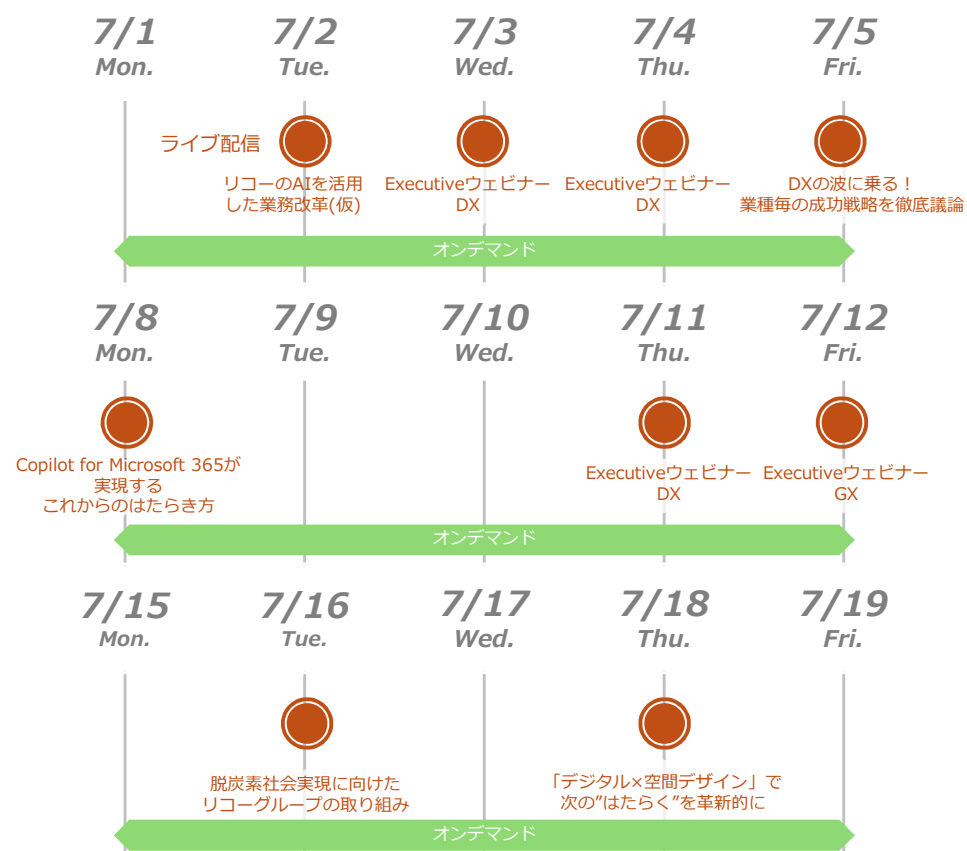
7/1
Mon.

7/2
Tue.

7/3
Wed.

7/4
Thu.

7/5
Fri.

ライブ配信

リコーのAIを活用した業務改革(仮)

Executiveウェビナー
DX

Executiveウェビナー
DX

DXの波に乗る！
業種毎の成功戦略を徹底議論

オンデマンド

7/8
Mon.

7/9
Tue.

7/10
Wed.

7/11
Thu.

7/12
Fri.

Copilot for Microsoft 365が実現する
これからのはたらき方

Executiveウェビナー
DX

Executiveウェビナー
GX

オンデマンド

7/15
Mon.

7/16
Tue.

7/17
Wed.

7/18
Thu.

7/19
Fri.

脱炭素社会実現に向けた
リコーグループの取り組み

「デジタル×空間デザイン」で
次の"はたらく"を革新的に

オンデマンド